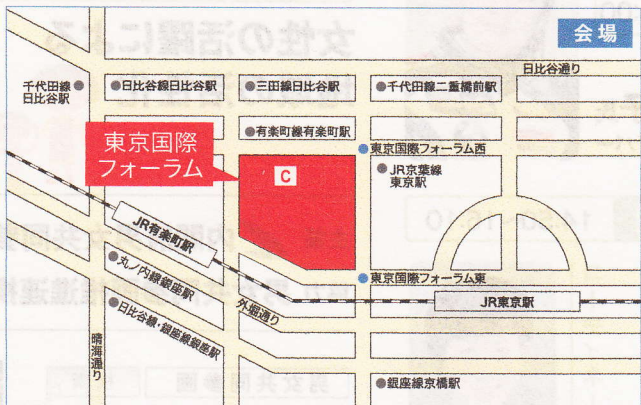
会場

千代田線
日比谷駅

日比谷線日比谷駅

三田線日比谷駅

千代田線二重橋前駅

日比谷通り

有楽町線有楽町駅

東京国際
フォーラム

東京国際フォーラム西

C

JR京葉線
東京駅

JR有楽町駅

丸ノ内線銀座駅

東京国際フォーラム東

外堀通り

JR東京駅

日比谷線・銀座線銀座駅

晴海通り

銀座線京橋駅